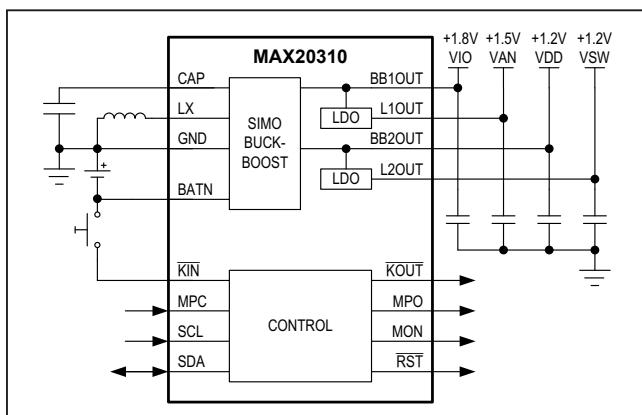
MAX20310

+1.8V VIO
+1.5V VAN
+1.2V VDD
+1.2V VSW

CAP
LX
GND
BATN

SIMO BUCK-BOOST

LDO
LDO

BB1OUT
L1OUT
BB2OUT
L2OUT

+

$\overline{KIN}$
MPC
SCL
SDA

CONTROL

$\overline{KOUT}$
MPO
MON
$\overline{RST}$